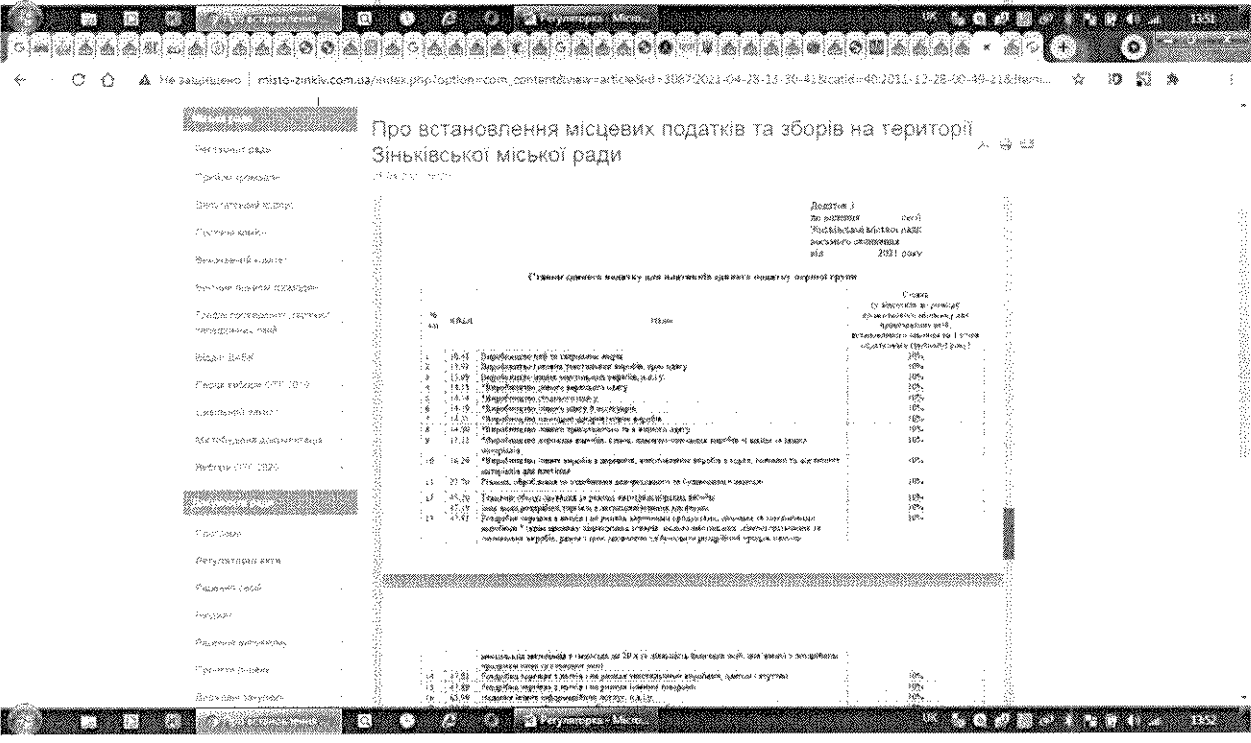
Про встановлення... Регуляторка - Micro... UK 13:51

Не захищено | misto-zinkiv.com.ua/index.php?option=com_content&view=article&id=3067:2021-04-28-13-30-41&catid=40:2011-12-28-00-49-21&Item...

Про встановлення місцевих податків та зборів на території Зіньківської міської ради

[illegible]

Сесії міської ради
Прийом громадян
Виконавчий комітет
Постійні комісії
Виконавчий комітет
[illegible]
Графік проведення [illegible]
Відділ ЦНАП
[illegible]
Шкільний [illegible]
Містобудівна документація
Вибори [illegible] 2020

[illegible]
Програми
Регуляторні акти
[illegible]
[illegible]
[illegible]
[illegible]
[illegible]

Додаток 3
до рішення сесії
Зіньківської міської ради
восьмого скликання
від 2021 року

Ставки єдиного податку для платників єдиного податку першої групи

| № з/п | КВЕД | Назва | Ставка (у відсотках до розміру прожиткового мінімуму для працездатних осіб, встановленого законом на 1 січня податкового (звітного) року) |
|---|---|---|---|
| 1 | 10.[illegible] | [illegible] | 10% |
| 2 | 13.92 | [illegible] | 10% |
| 3 | 13.99 | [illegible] | 10% |
| 4 | 14.13 | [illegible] | 10% |
| 5 | 14.14 | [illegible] | 10% |
| 6 | 14.19 | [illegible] | 10% |
| 7 | 14.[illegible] | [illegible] | 10% |
| 8 | 14.39 | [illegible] | 10% |
| 9 | 15.12 | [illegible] | 10% |
| 10 | 16.29 | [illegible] | 10% |
| 11 | 23.70 | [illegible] | 10% |
| 12 | 43.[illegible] | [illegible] | 10% |
| 13 | 47.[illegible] | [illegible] | 10% |
| 14 | 47.81 | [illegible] | 10% |
| 15 | 47.89 | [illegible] | 10% |
| 16 | 63.99 | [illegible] | 10% |

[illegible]

Про встановлення... Регуляторка - Micro... UK 13:52